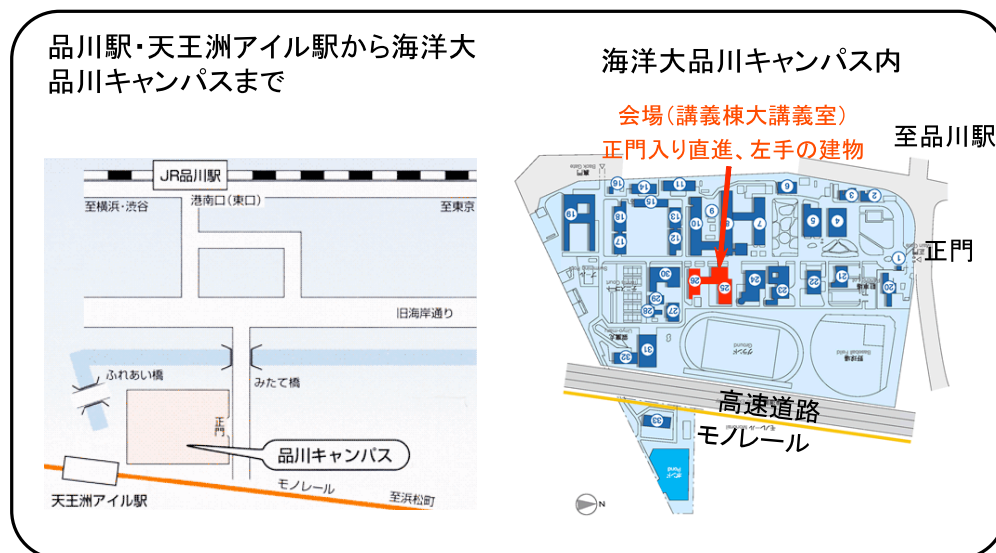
品川駅・天王洲アイル駅から海洋大品川キャンパスまで

JR品川駅

至横浜・渋谷

港南口(東口)

至東京

旧海岸通り

ふれあい橋

みたて橋

正門

品川キャンパス

モノレール

至浜松町

天王洲アイル駅

海洋大品川キャンパス内

会場(講義棟大講義室)

正門入り直進、左手の建物

至品川駅

正門

高速道路

モノレール